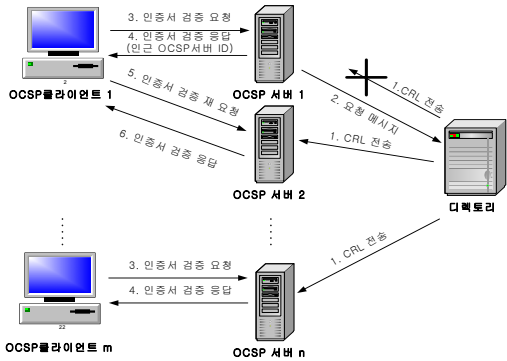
3. 인증서 검증 요청
4. 인증서 검증 응답
(인근 OCSP서버 ID)
OCSP 서버 1
1.CRL 전송
2. 요청 메시지
OCSP클라이언트 1
5. 인증서 검증 재 요청
6. 인증서 검증 응답
1. CRL 전송
OCSP 서버 2
디렉토리
1. CRL 전송
3. 인증서 검증 요청
4. 인증서 검증 응답
OCSP클라이언트 m
OCSP 서버 n